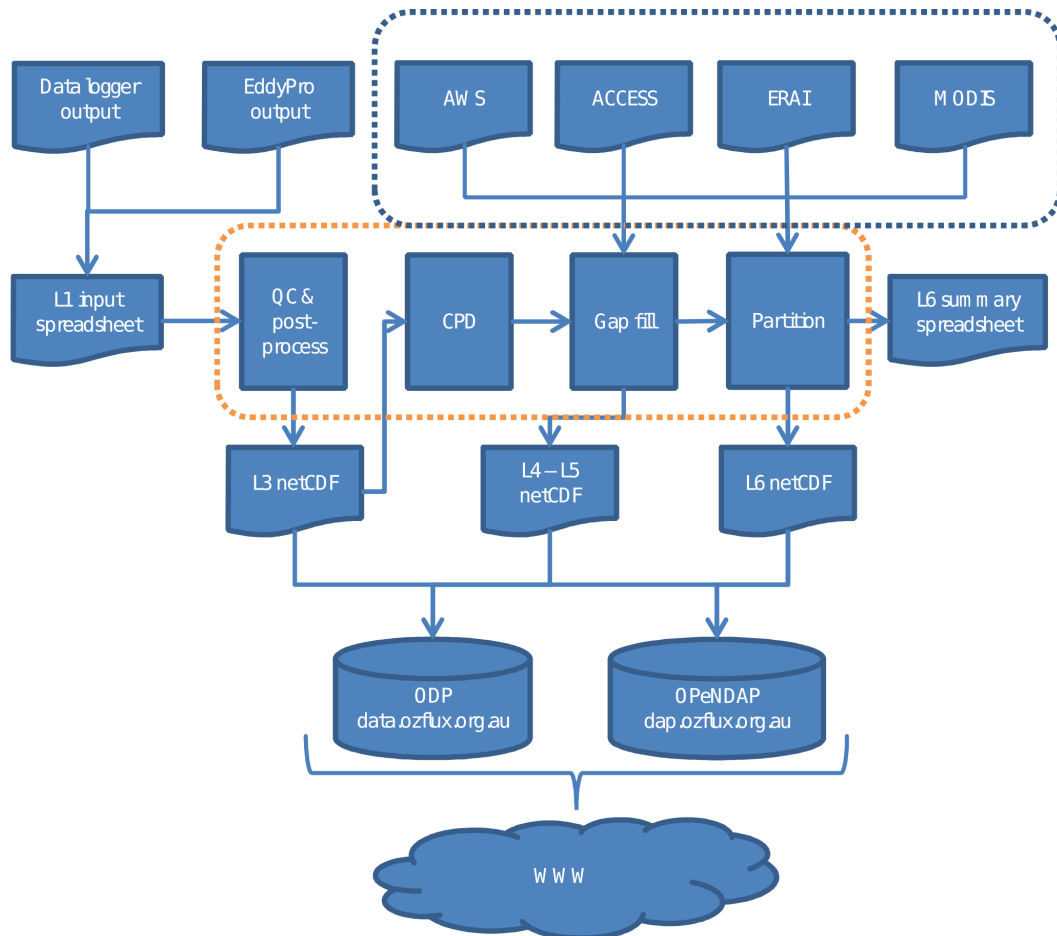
Datalogger output

EddyPro output

AWS

ACCESS

ERAI

MODIS

L1 input spreadsheet

QC & post-process

CPD

Gap fill

Partition

L6 summary spreadsheet

L3 netCDF

L4 – L5 netCDF

L6 netCDF

ODP data.ozflux.org.au

OPeNDAP dap.ozflux.org.au

WWW